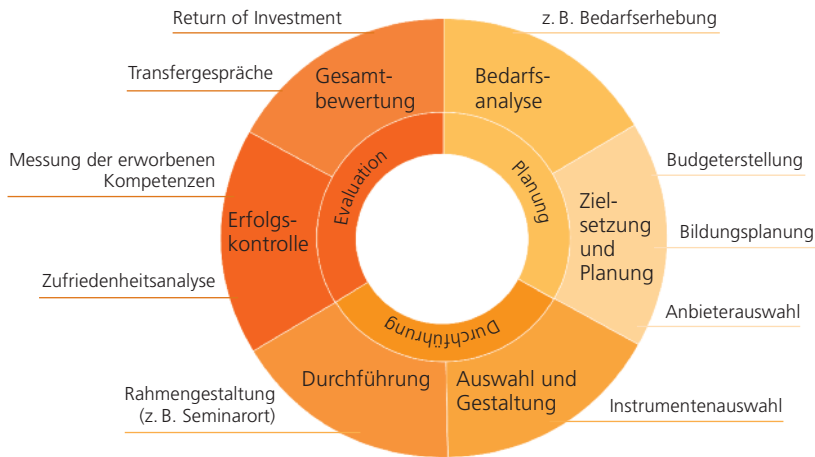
Return of Investment

z. B. Bedarfserhebung

Transfergespräche

Gesamtbewertung

Bedarfsanalyse

Messung der erworbenen Kompetenzen

Evaluation

Planung

Budgeterstellung

Erfolgskontrolle

Zielsetzung und Planung

Bildungsplanung

Zufriedenheitsanalyse

Durchführung

Anbieterauswahl

Rahmengestaltung (z. B. Seminarort)

Durchführung

Auswahl und Gestaltung

Instrumentenauswahl